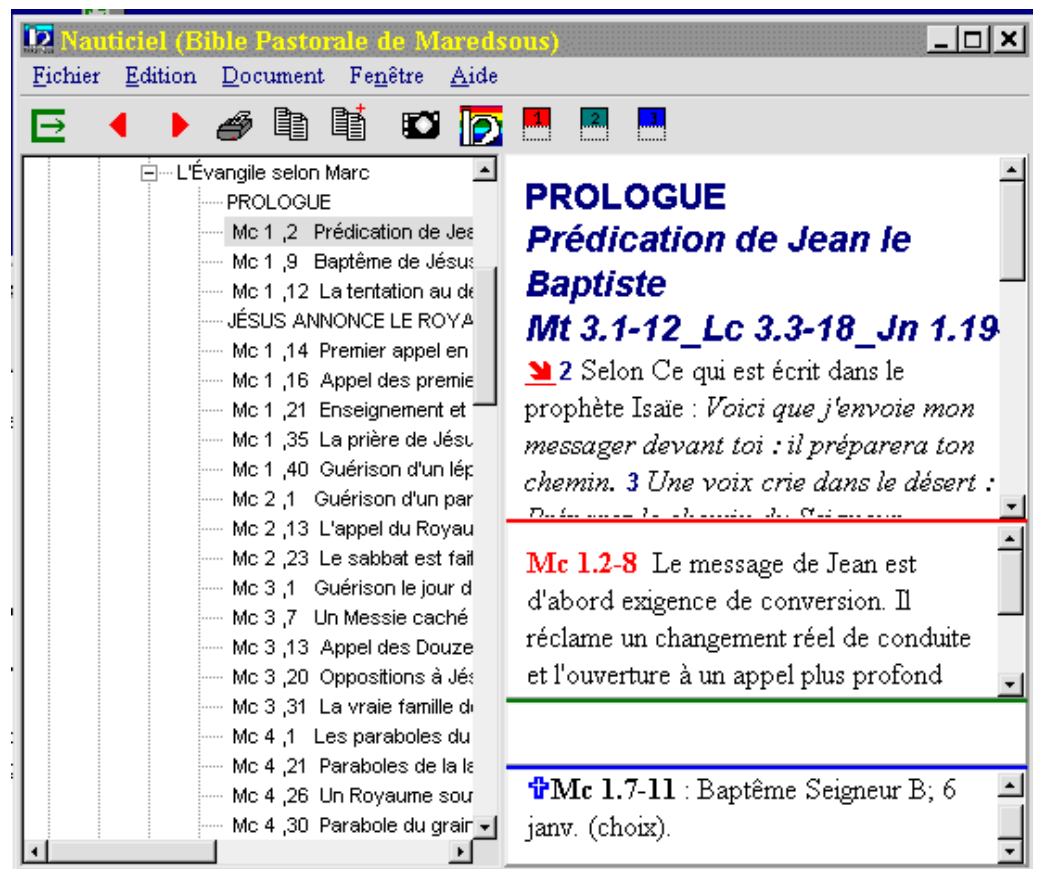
Nauticiel (Bible Pastorale de Maredsous)

Fichier Edition Document Fenêtre Aide

1 2 3

L'Évangile selon Marc
PROLOGUE
Mc 1 ,2 Prédication de Jea
Mc 1 ,9 Baptême de Jésus
Mc 1 ,12 La tentation au de
JÉSUS ANNONCE LE ROYA
Mc 1 ,14 Premier appel en
Mc 1 ,16 Appel des premie
Mc 1 ,21 Enseignement et
Mc 1 ,35 La prière de Jésu
Mc 1 ,40 Guérison d'un lép
Mc 2 ,1 Guérison d'un par
Mc 2 ,13 L'appel du Royau
Mc 2 ,23 Le sabbat est fait
Mc 3 ,1 Guérison le jour d
Mc 3 ,7 Un Messie caché
Mc 3 ,13 Appel des Douze
Mc 3 ,20 Oppositions à Jés
Mc 3 ,31 La vraie famille de
Mc 4 ,1 Les paraboles du
Mc 4 ,21 Paraboles de la la
Mc 4 ,26 Un Royaume sou
Mc 4 ,30 Parabole du grai

PROLOGUE
Prédication de Jean le Baptiste
Mt 3.1-12_Lc 3.3-18_Jn 1.19
2 Selon Ce qui est écrit dans le prophète Isaïe : Voici que j'envoie mon messager devant toi : il préparera ton chemin. 3 Une voix crie dans le désert : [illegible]

Mc 1.2-8 Le message de Jean est d'abord exigence de conversion. Il réclame un changement réel de conduite et l'ouverture à un appel plus profond

Mc 1.7-11 : Baptême Seigneur B; 6 janv. (choix).